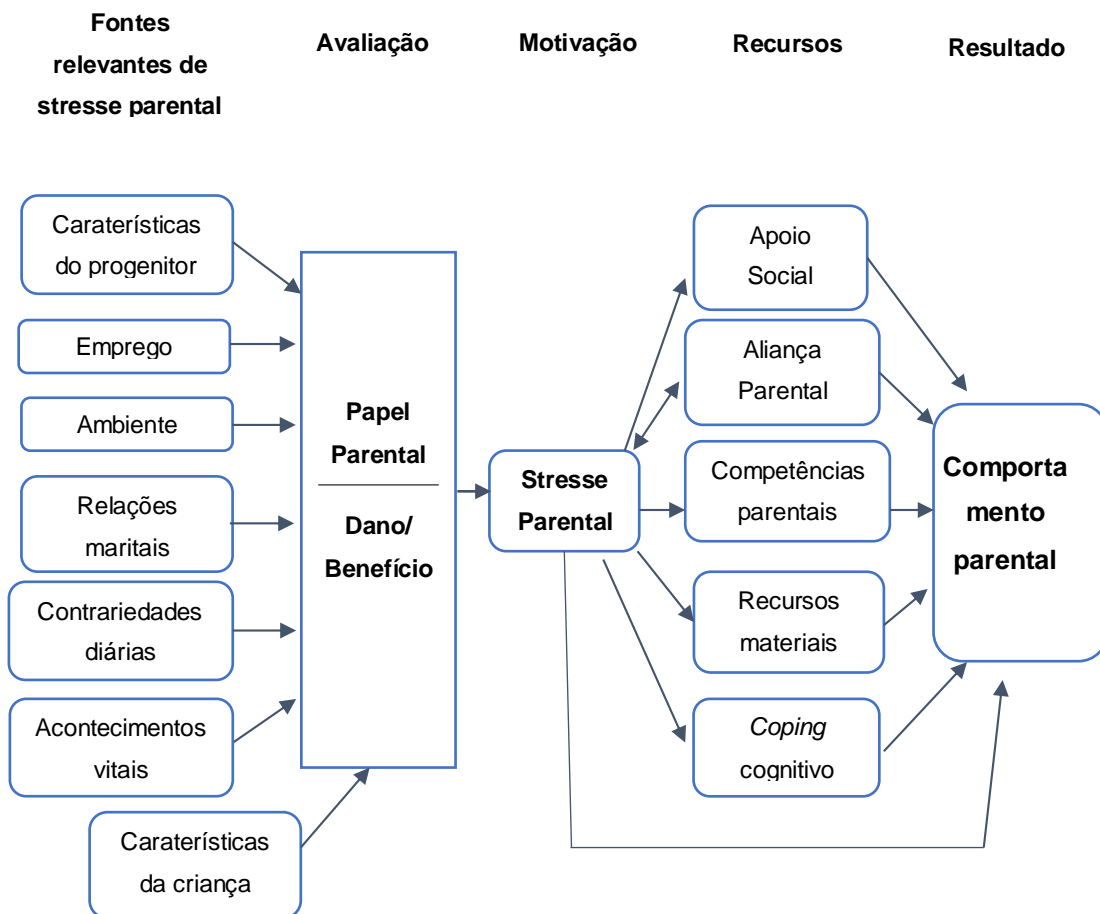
Fontes relevantes de stresse parental

Avaliação

Motivação

Recursos

Resultado

Caraterísticas do progenitor

Emprego

Ambiente

Relações maritais

Contrariedades diárias

Acontecimentos vitais

Caraterísticas da criança

Papel Parental

Dano/ Benefício

Stresse Parental

Apoio Social

Aliança Parental

Competências parentais

Recursos materiais

Coping cognitivo

Comportamento parental